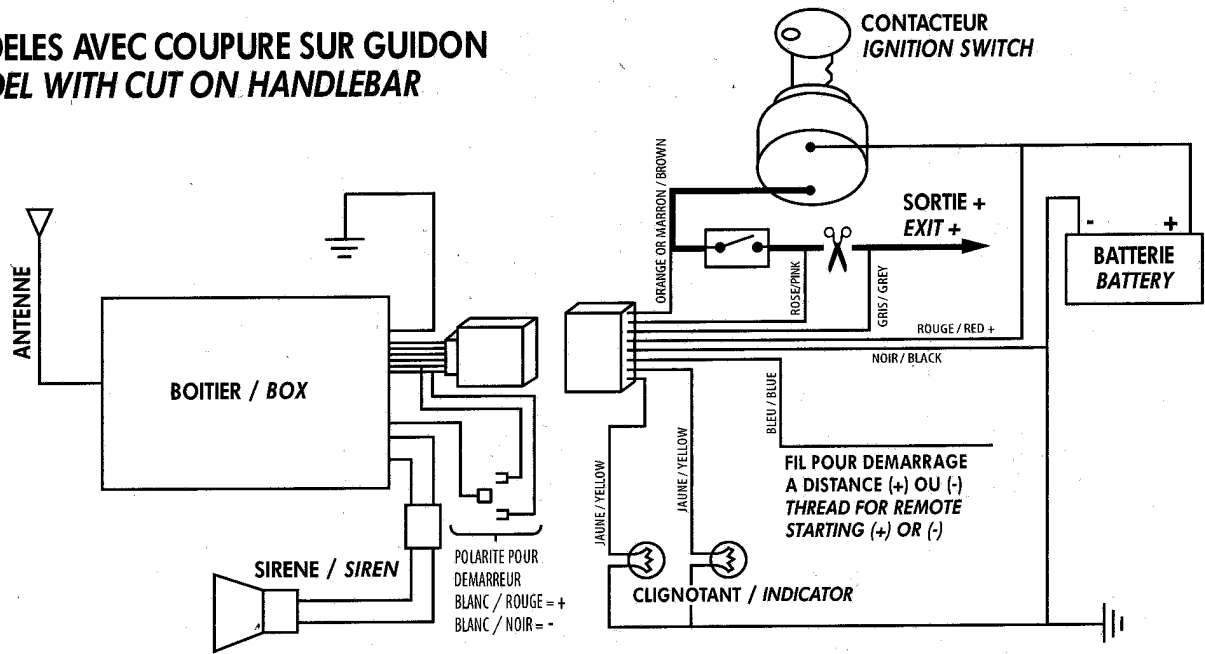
DELES AVEC COUPURE SUR GUIDON
DEL WITH CUT ON HANDLEBAR

CONTACTEUR
IGNITION SWITCH

ANTENNE

BOITIER / BOX

ORANGE OR MARRON / BROWN

SORTIE +
EXIT +

- +
BATTERIE
BATTERY

ROSE/PINK

GRIS/ GREY

ROUGE / RED +

NOIR/ BLACK

BLEU / BLUE

JAUNE / YELLOW

JAUNE / YELLOW

FIL POUR DEMARRAGE A DISTANCE (+) OU (-)
THREAD FOR REMOTE STARTING (+) OR (-)

SIRENE / SIREN

POLARITE POUR DEMARREUR
BLANC / ROUGE = +
BLANC / NOIR = -

CLIGNOTANT / INDICATOR